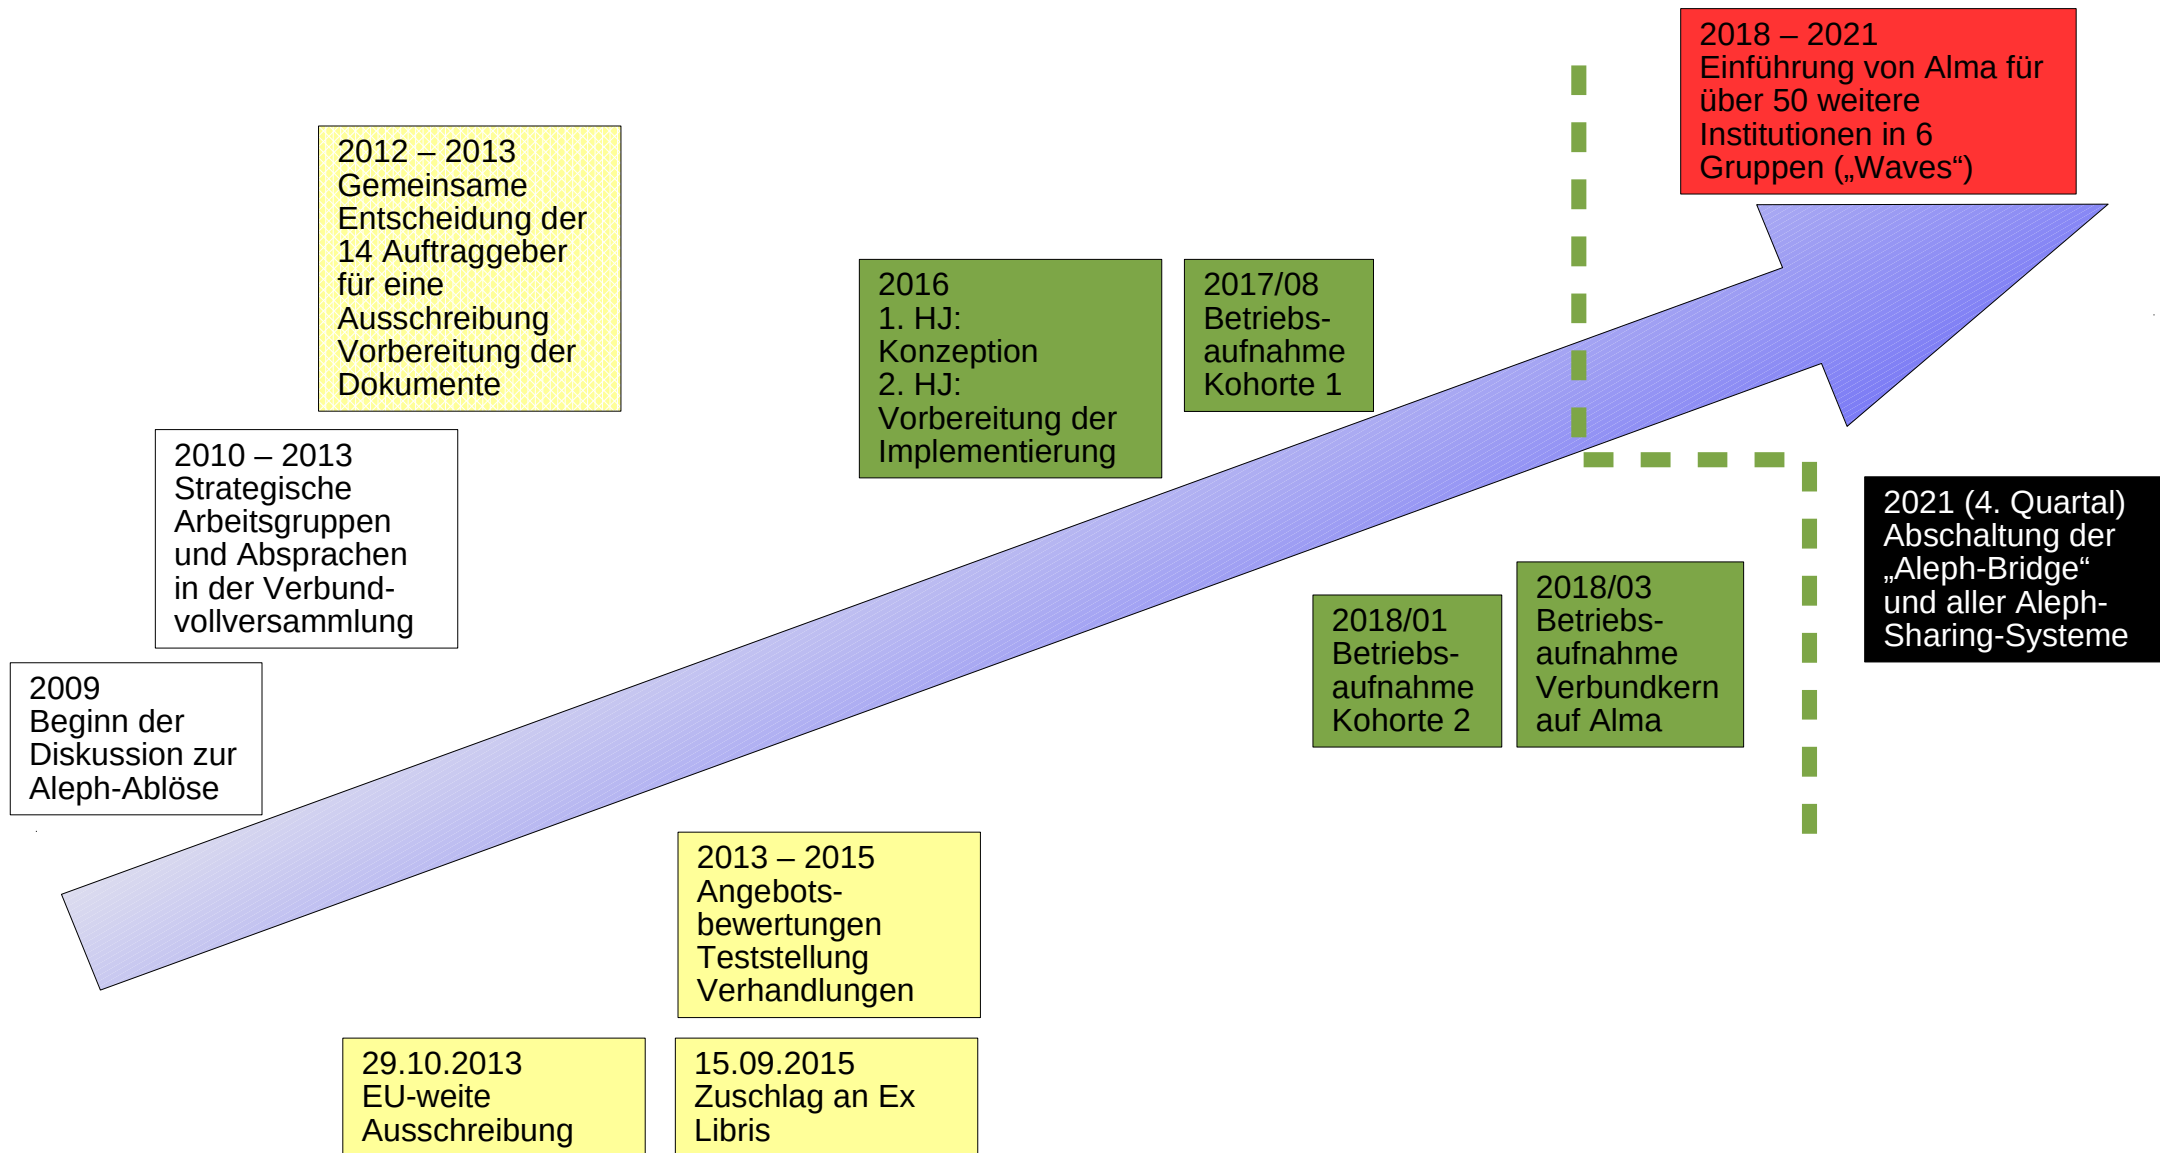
2009
Beginn der Diskussion zur Aleph-Ablöse

2010 – 2013
Strategische Arbeitsgruppen und Absprachen in der Verbund-vollversammlung

2012 – 2013
Gemeinsame Entscheidung der 14 Auftraggeber für eine Ausschreibung
Vorbereitung der Dokumente

29.10.2013
EU-weite Ausschreibung

2013 – 2015
Angebots-bewertungen
Teststellung
Verhandlungen

15.09.2015
Zuschlag an Ex Libris

2016
1. HJ:
Konzeption
2. HJ:
Vorbereitung der Implementierung

2017/08
Betriebs-aufnahme
Kohorte 1

2018/01
Betriebs-aufnahme
Kohorte 2

2018/03
Betriebs-aufnahme
Verbundkern auf Alma

2018 – 2021
Einführung von Alma für über 50 weitere Institutionen in 6 Gruppen („Waves“)

2021 (4. Quartal)
Abschaltung der „Aleph-Bridge“ und aller Aleph-Sharing-Systeme